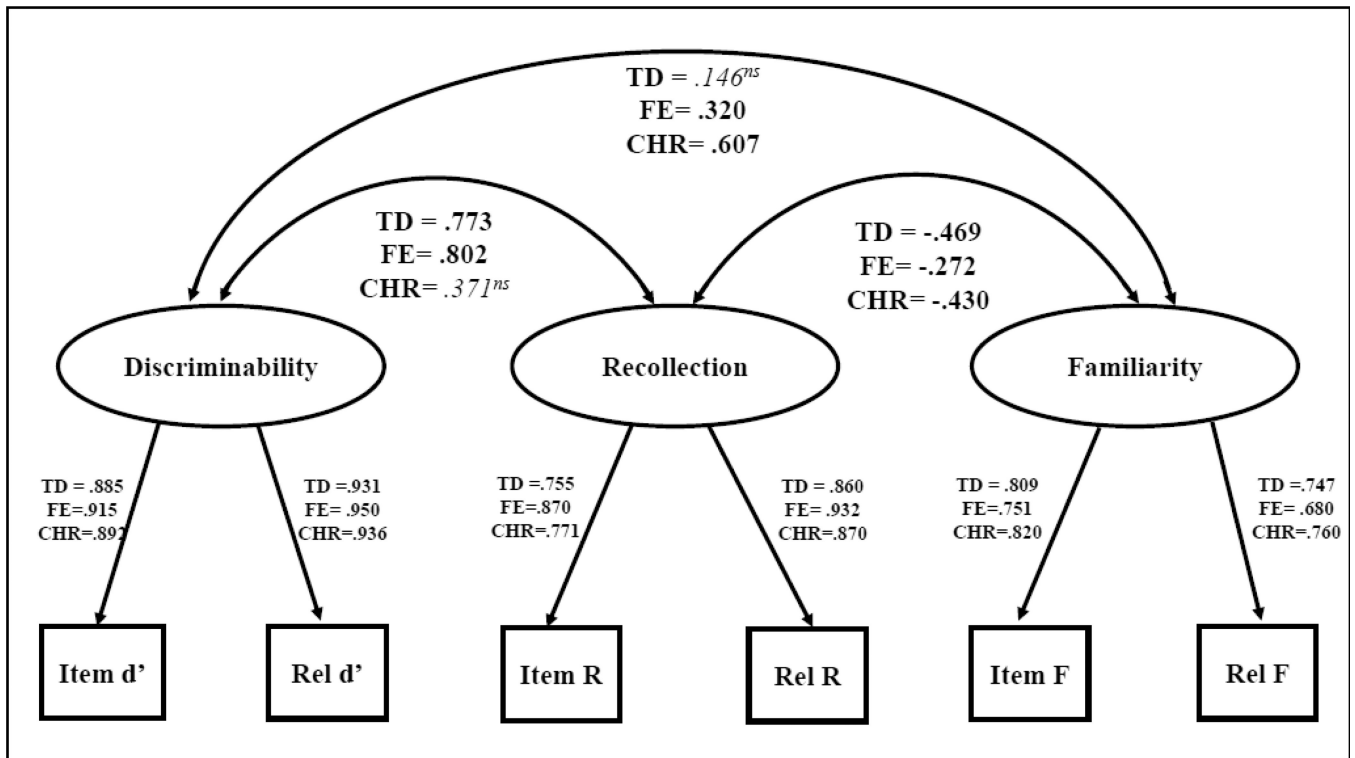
TD = $.146^{ns}$
FE= .320
CHR= .607

TD = .773
FE= .802
CHR= $.371^{ns}$

TD = -.469
FE= -.272
CHR= -.430

Discriminability

Recollection

Familiarity

TD = .885
FE=.915
CHR=.892

TD =.931
FE= .950
CHR=.936

TD =.755
FE=.870
CHR=.771

TD = .860
FE= .932
CHR=.870

TD = .809
FE=.751
CHR=.820

TD =.747
FE= .680
CHR=.760

Item d'

Rel d'

Item R

Rel R

Item F

Rel F